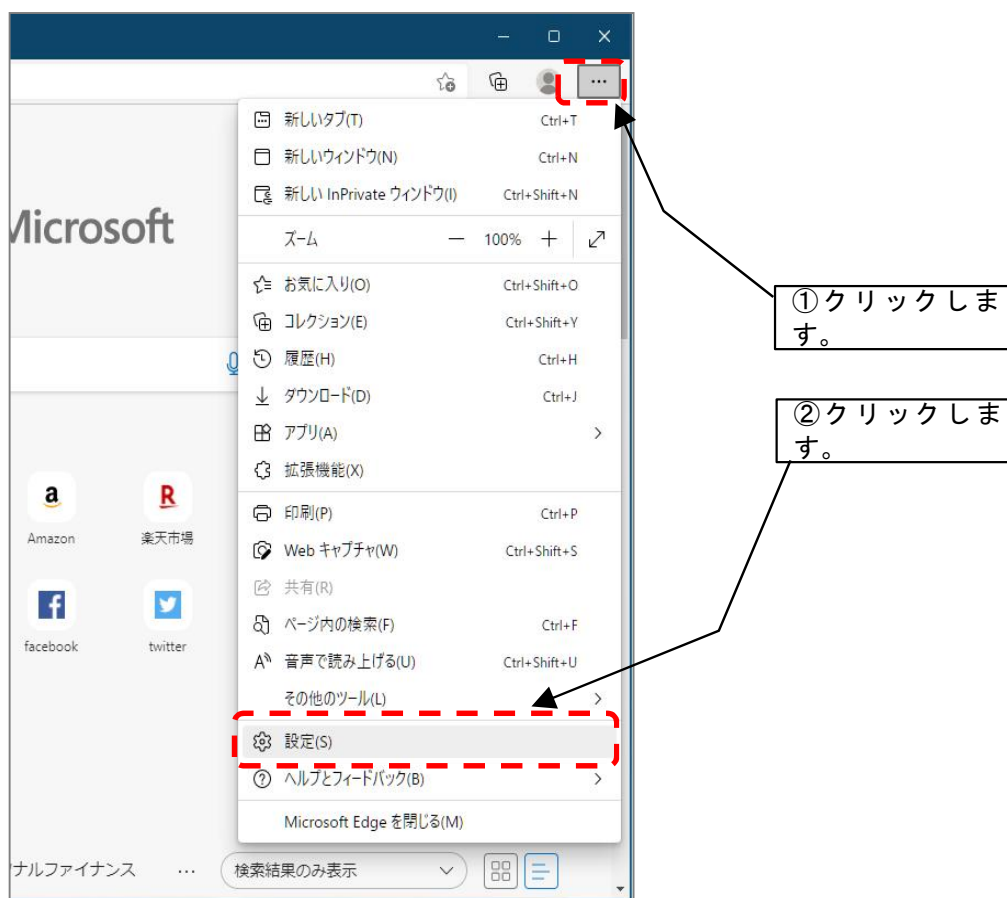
...

Microsoft

新しいタブ(T) Ctrl+T
新しいウィンドウ(N) Ctrl+N
新しい InPrivate ウィンドウ(I) Ctrl+Shift+N
ズーム — 100% +
お気に入り(O) Ctrl+Shift+O
コレクション(E) Ctrl+Shift+Y
履歴(H) Ctrl+H
ダウンロード(D) Ctrl+J
アプリ(A)
拡張機能(X)
印刷(P) Ctrl+P
Web キャプチャ(W) Ctrl+Shift+S
共有(R)
ページ内の検索(F) Ctrl+F
音声で読み上げる(U) Ctrl+Shift+U
その他のツール(L)
設定(S)
ヘルプとフィードバック(B)
Microsoft Edge を閉じる(M)

Amazon
楽天市場
facebook
twitter

ナルファイナンス ... 検索結果のみ表示

①クリックします。

②クリックします。